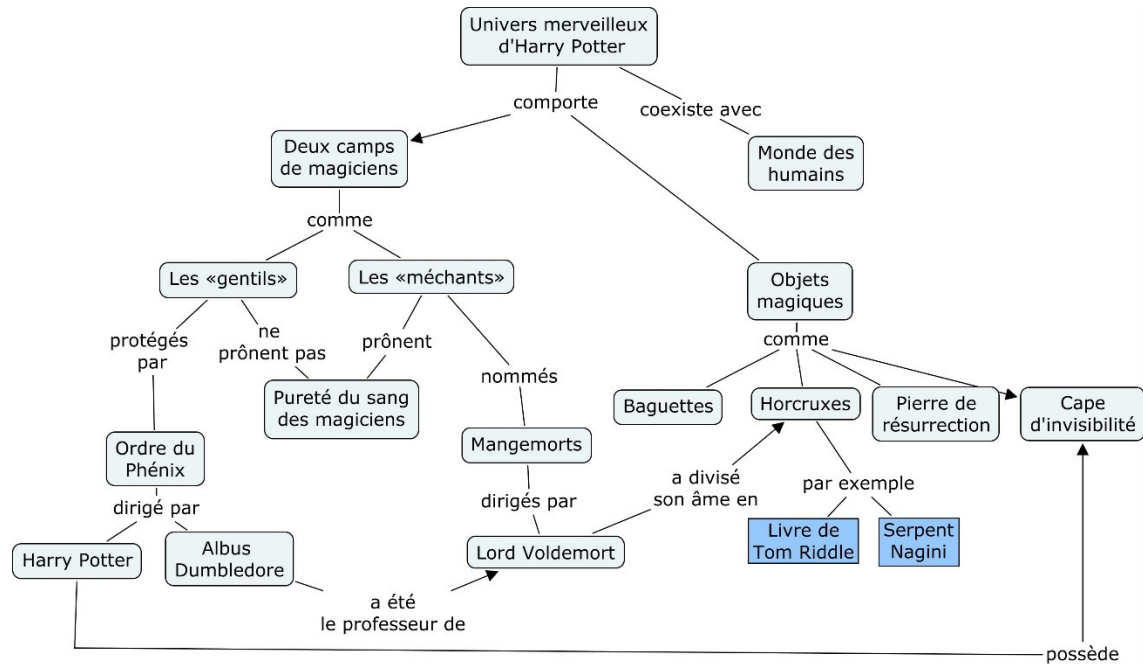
Univers merveilleux d'Harry Potter

comporte

coexiste avec

Deux camps de magiciens

Monde des humains

comme

Les «gentils»

Les «méchants»

Objets magiques

protégés par

ne prônent pas

prônent

nommés

comme

Pureté du sang des magiciens

Baguettes

Horcruxes

Pierre de résurrection

Cape d'invisibilité

Ordre du Phénix

Mangemorts

a divisé son âme en

par exemple

dirigé par

dirigés par

Livre de Tom Riddle

Serpent Nagini

Harry Potter

Albus Dumbledore

Lord Voldemort

a été le professeur de

possède